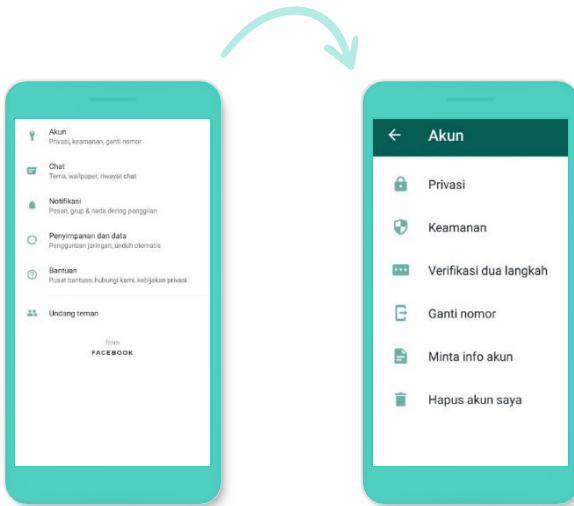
Akun
Privasi, keamanan, ganti nomor

Chat
Tema, wallpaper, riwayat chat

Notifikasi
Pesan, grup & nada dering panggilan

Penyimpanan dan data
Penggunaan jaringan, unduh otomatis

Bantuan
Pusat bantuan, hubungi kami, kebijakan privasi

Undang teman

from
FACEBOOK

Akun

Privasi

Keamanan

Verifikasi dua langkah

Ganti nomor

Minta info akun

Hapus akun saya